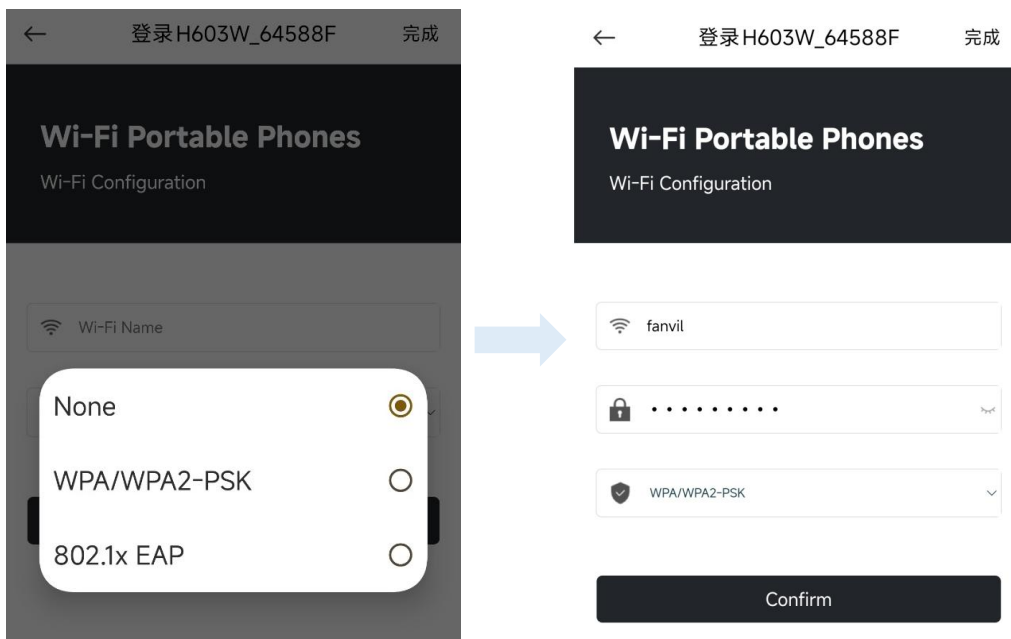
← 登录H603W_64588F 完成

Wi-Fi Portable Phones

Wi-Fi Configuration

Wi-Fi Name

None

WPA/WPA2-PSK

802.1x EAP

← 登录H603W_64588F 完成

Wi-Fi Portable Phones

Wi-Fi Configuration

fanvil

••••••••••

WPA/WPA2-PSK

Confirm